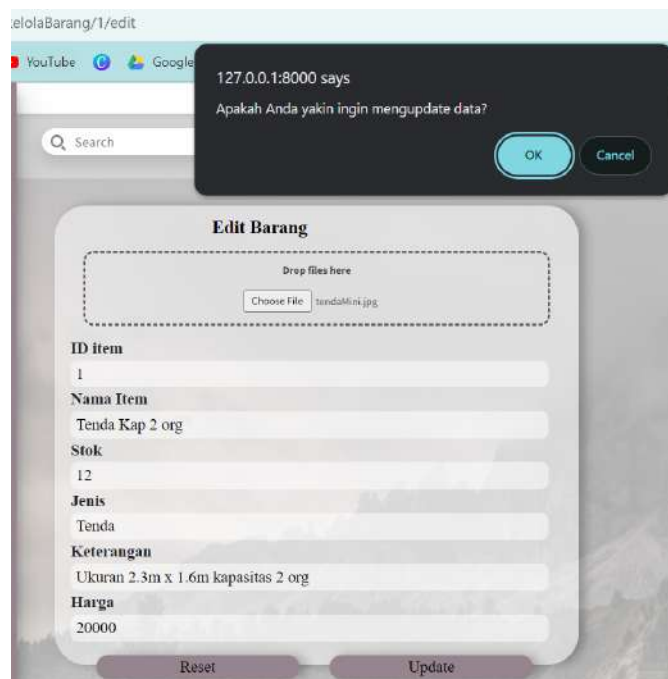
:elolaBarang/1/edit

YouTube Google

127.0.0.1:8000 says

Apakah Anda yakin ingin mengupdate data?

OK Cancel

Search

Edit Barang

Drop files here

Choose File tendaMini.jpg

ID item

1

Nama Item

Tenda Kap 2 org

Stok

12

Jenis

Tenda

Keterangan

Ukuran 2.3m x 1.6m kapasitas 2 org

Harga

20000

Reset Update